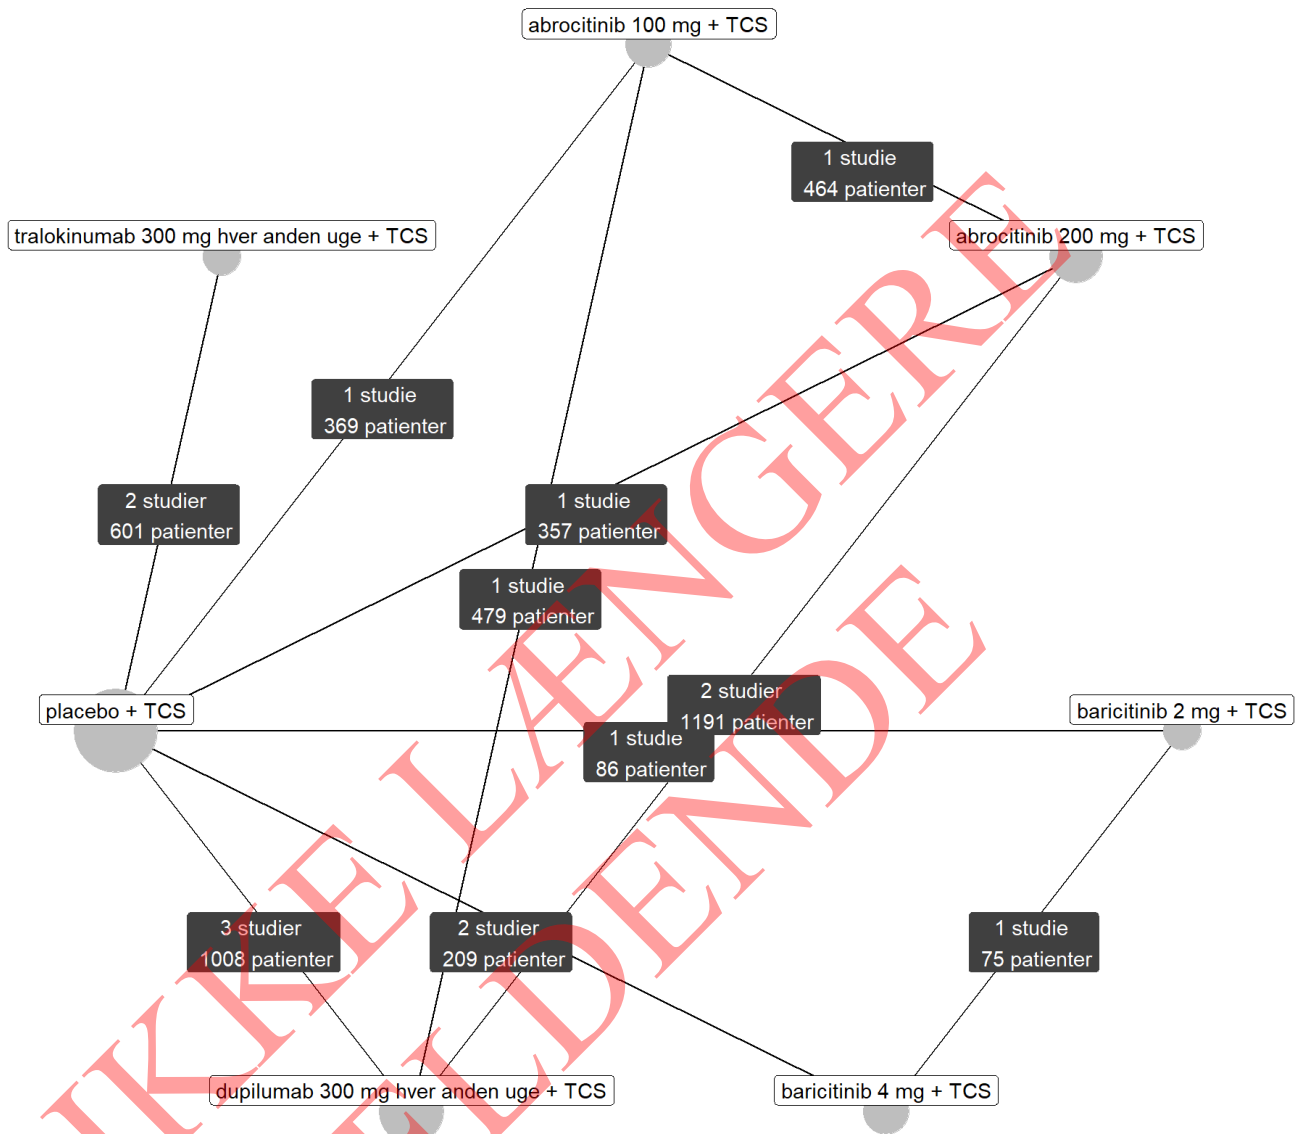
abrocitinib 100 mg + TCS

1 studie
464 patienter

tralokinumab 300 mg hver anden uge + TCS

abrocitinib 200 mg + TCS

1 studie
369 patienter

2 studier
601 patienter

1 studie
357 patienter

1 studie
479 patienter

placebo + TCS

2 studier
1191 patienter

1 studie
86 patienter

baricitinib 2 mg + TCS

3 studier
1008 patienter

2 studier
209 patienter

1 studie
75 patienter

dupilumab 300 mg hver anden uge + TCS

baricitinib 4 mg + TCS

IKKE LÆNGERE
GÆLDENDE